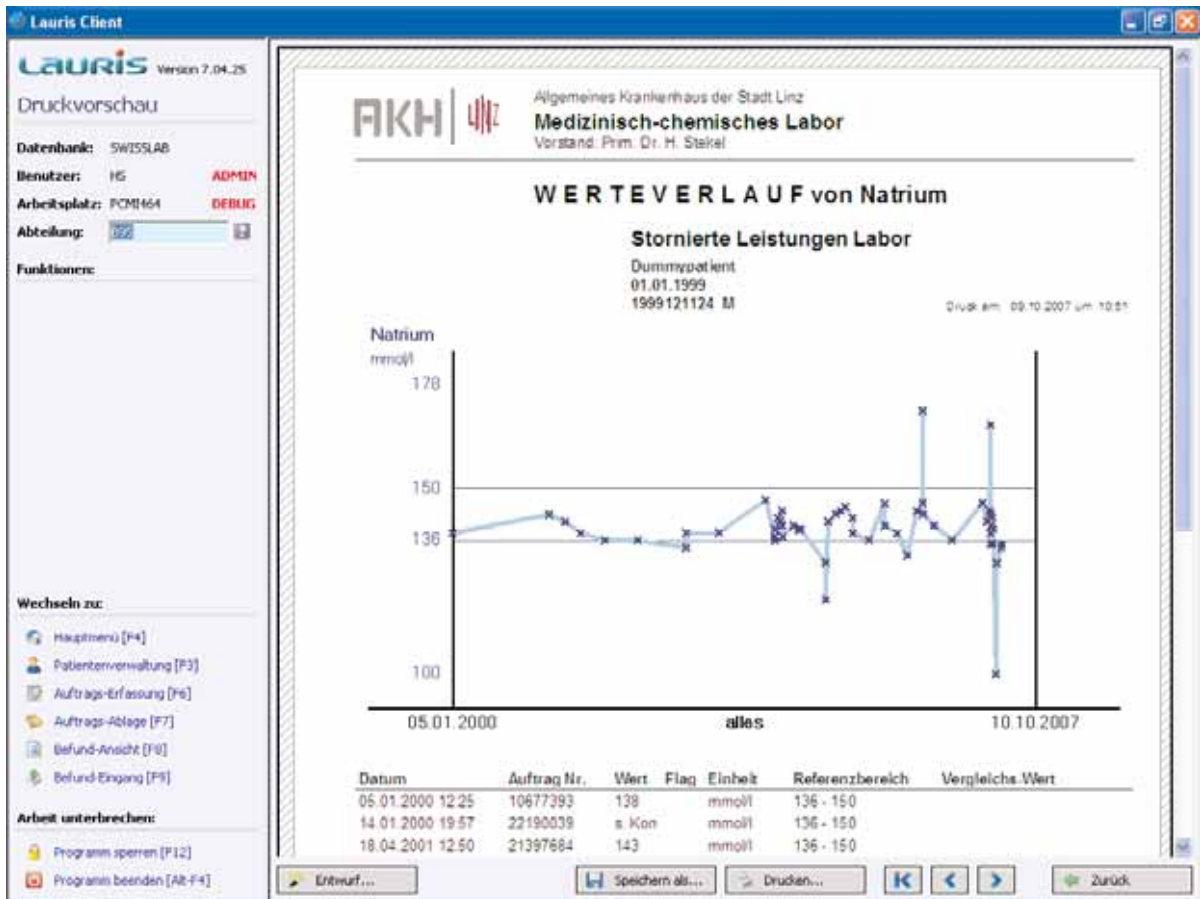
Lauris Client

LAURIS Version 7.04.25

Druckvorschau

Datenbank: SWISSLAB
Benutzer: HS ADMIN
Arbeitsplatz: PCMI464 DEBUG
Abteilung: 355

Funktionen:

Wechseln zu:
Hauptmenü [F4]
Patientenverwaltung [F3]
Auftrags-Erfassung [F6]
Auftrags-Ablage [F7]
Befund-Ansicht [F8]
Befund-Eingang [F9]

Arbeit unterbrechen:
Programm sperren [F12]
Programm beenden [Alt-F4]

AKH LINZ
Allgemeines Krankenhaus der Stadt Linz
Medizinisch-chemisches Labor
Vorstand: Prim. Dr. H. Stekel

W E R T E V E R L A U F von Natrium

Stornierte Leistungen Labor

Dummypatient
01.01.1999
1999121124 M

Druck am: 09.10.2007 um: 10:51

Natrium
mmol/l
178
150
136
100

05.01.2000 alles 10.10.2007

| Datum | Auftrag Nr. | Wert | Flag | Einheit | Referenzbereich | Vergleichs-Wert |
|---|---|---|---|---|---|---|
| 05.01.2000 12:25 | 10677393 | 138 | | mmol/l | 136 - 150 | |
| 14.01.2000 19:57 | 22190039 | s. Kon | | mmol/l | 136 - 150 | |
| 18.04.2001 12:50 | 21397684 | 143 | | mmol/l | 136 - 150 | |

Entwurf...
Speichern als...
Drucken...
Zurück